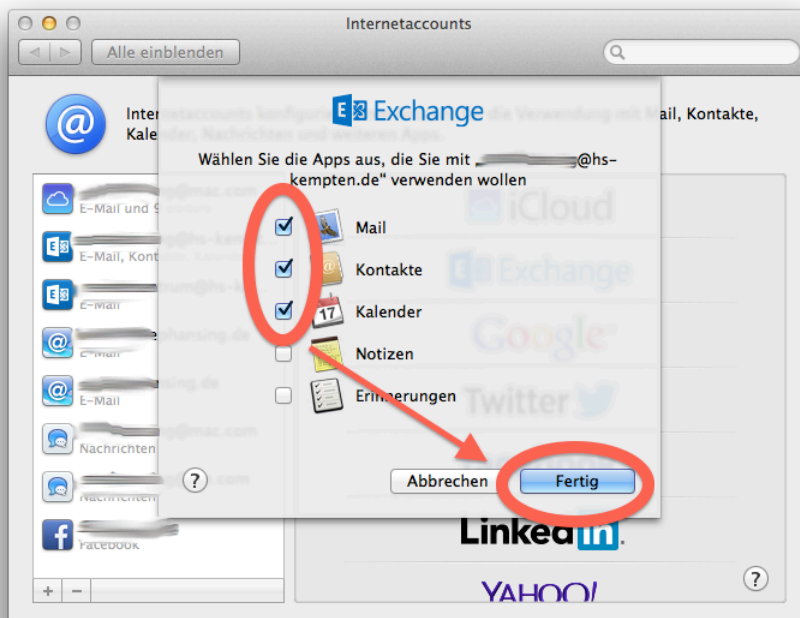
Internetaccounts

Alle einblenden

Internetaccounts konfigurieren für die Verwendung mit Mail, Kontakte, Kalender, Nachrichten und weiteren Apps.

Exchange

Wählen Sie die Apps aus, die Sie mit „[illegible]@hs-kempten.de" verwenden wollen

Mail

Kontakte

Kalender

Notizen

Erinnerungen

?

Abbrechen

Fertig

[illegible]@mac.com
E-Mail und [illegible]

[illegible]@hs-kempten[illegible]
E-Mail, Kontakte, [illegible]

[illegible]rum@hs-k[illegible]
E-Mail

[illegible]hansing.de
E-Mail

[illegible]sing.de
E-Mail

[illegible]@mac.com
Nachrichten

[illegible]@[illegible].com
Nachrichten

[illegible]
Facebook

+ −

iCloud

Exchange

Google

Twitter

LinkedIn

YAHOO!

?